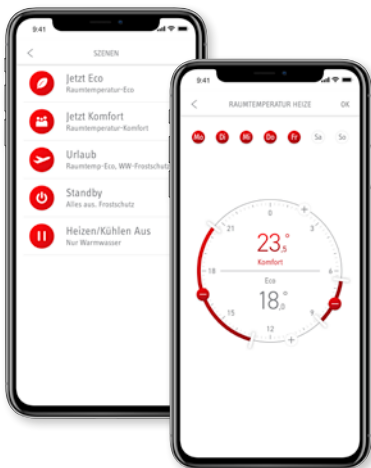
9:41

<

SZENEN

Jetzt Eco
Raumtemperatur-Eco

Jetzt Komfort
Raumtemperatur-Komfort

Urlaub
Raumtemp-Eco, WW-Frostschutz

Standby
Alles aus. Frostschutz

Heizen/Kühlen Aus
Nur Warmwasser

9:41

<

RAUMTEMPERATUR HEIZE

OK

Mo Di Mi Do Fr Sa So

0
21
3
18
6
15
9
12

$23_{,5}°$
Komfort

Eco
$18_{,0}°$